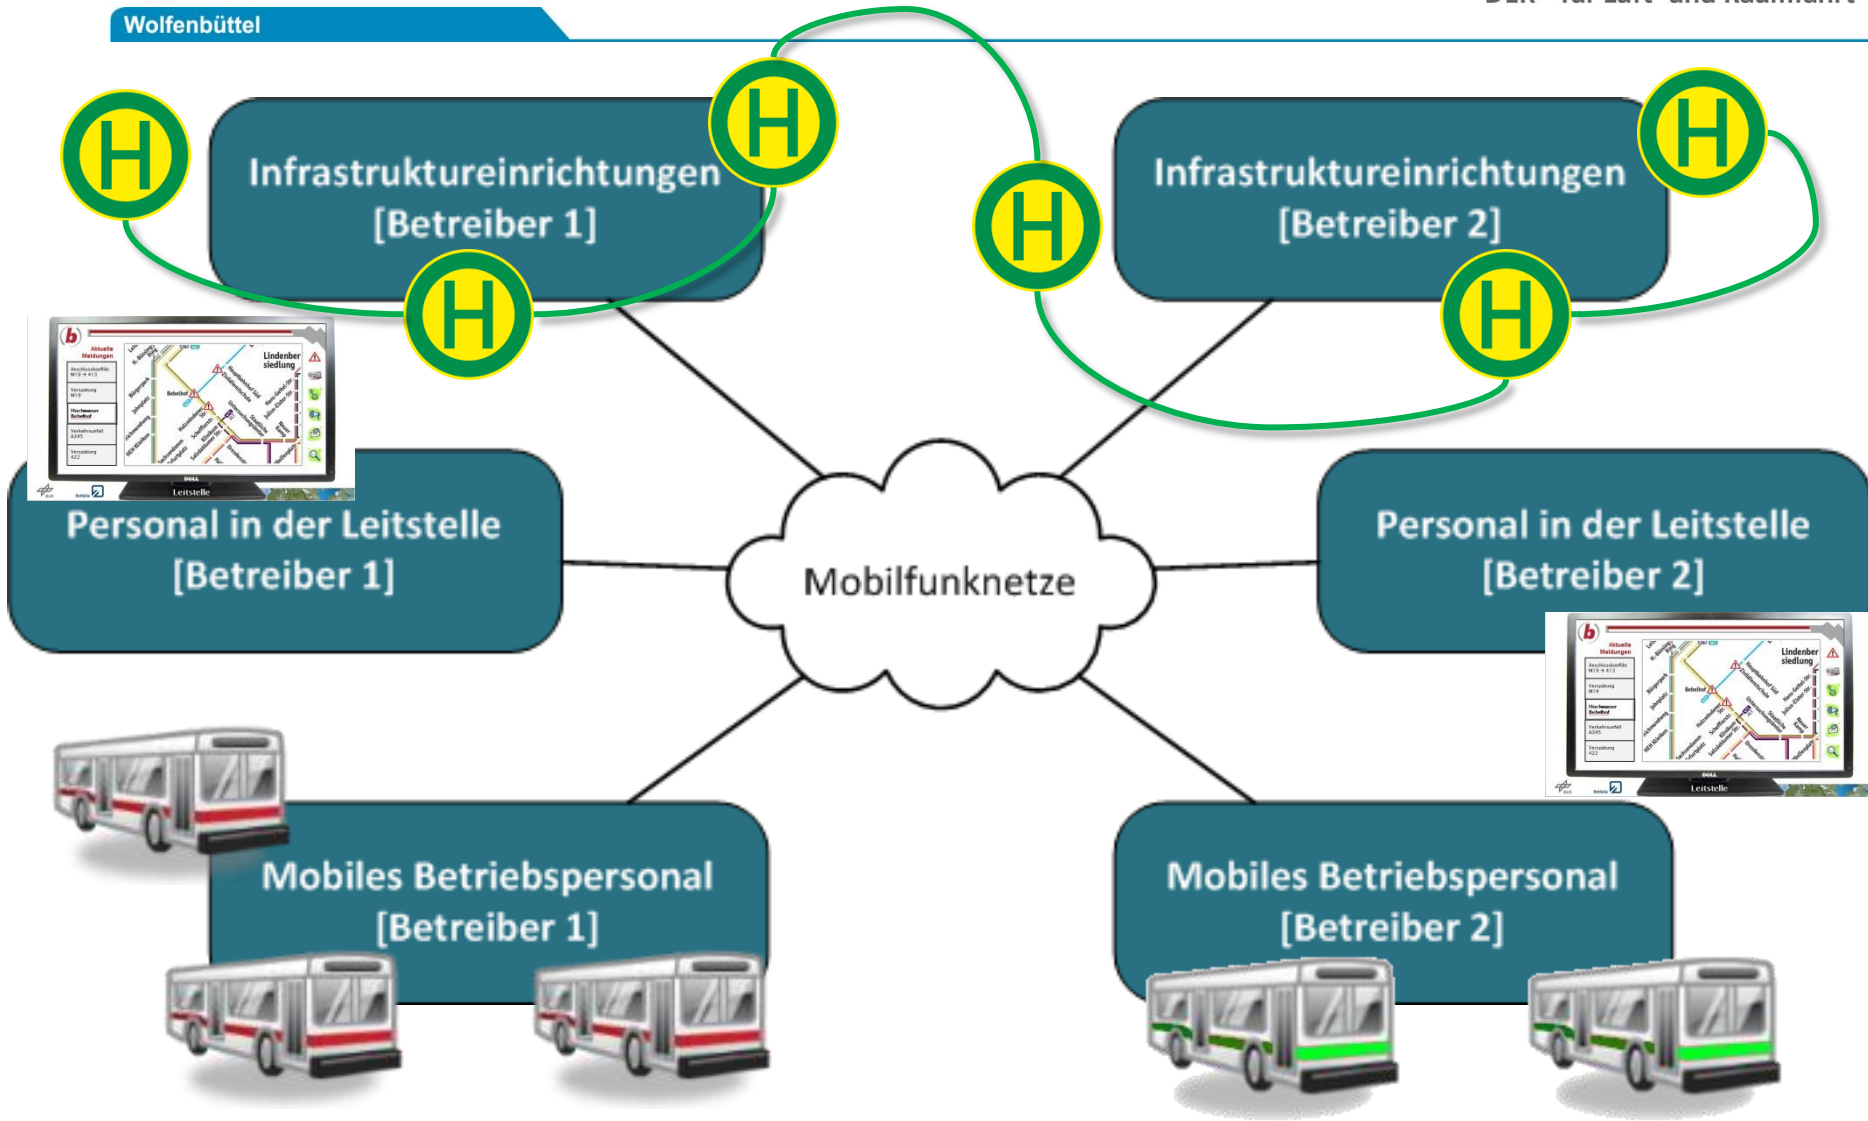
Wolfenbüttel

Infrastruktureinrichtungen [Betreiber 1]

Infrastruktureinrichtungen [Betreiber 2]

H

H

H

H

H

H

Lindenber siedlung

Leitstelle

Personal in der Leitstelle [Betreiber 1]

Mobilfunknetze

Personal in der Leitstelle [Betreiber 2]

Lindenber siedlung

Leitstelle

Mobiles Betriebspersonal [Betreiber 1]

Mobiles Betriebspersonal [Betreiber 2]